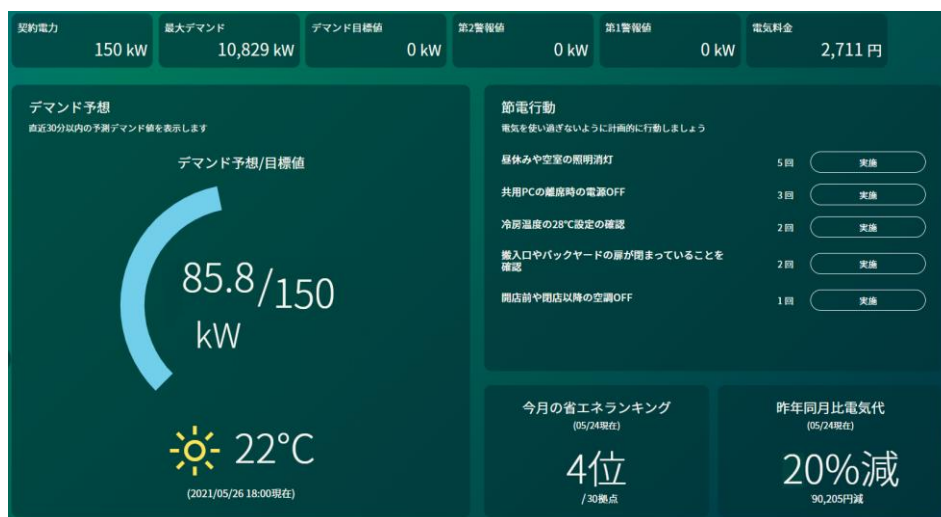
契約電力
150 kW

最大デマンド
10,829 kW

デマンド目標値
0 kW

第2警報値
0 kW

第1警報値
0 kW

電気料金
2,711 円

デマンド予想
直近30分以内の予測デマンド値を表示します

デマンド予想/目標値

85.8/150
kW

22°C
(2021/05/26 18:00現在)

節電行動
電気を使い過ぎないように計画的に行動しましょう

| | | |
|---|---|---|
| 昼休みや空室の照明消灯 | 5回 | 実施 |
| 共用PCの離席時の電源OFF | 3回 | 実施 |
| 冷房温度の28°C設定の確認 | 2回 | 実施 |
| 搬入口やバックヤードの扉が閉まっていることを確認 | 2回 | 実施 |
| 開店前や閉店以降の空調OFF | 1回 | 実施 |

今月の省エネランキング
(05/24現在)
4位
/30拠点

昨年同月比電気代
(05/24現在)
20%減
90,205円減